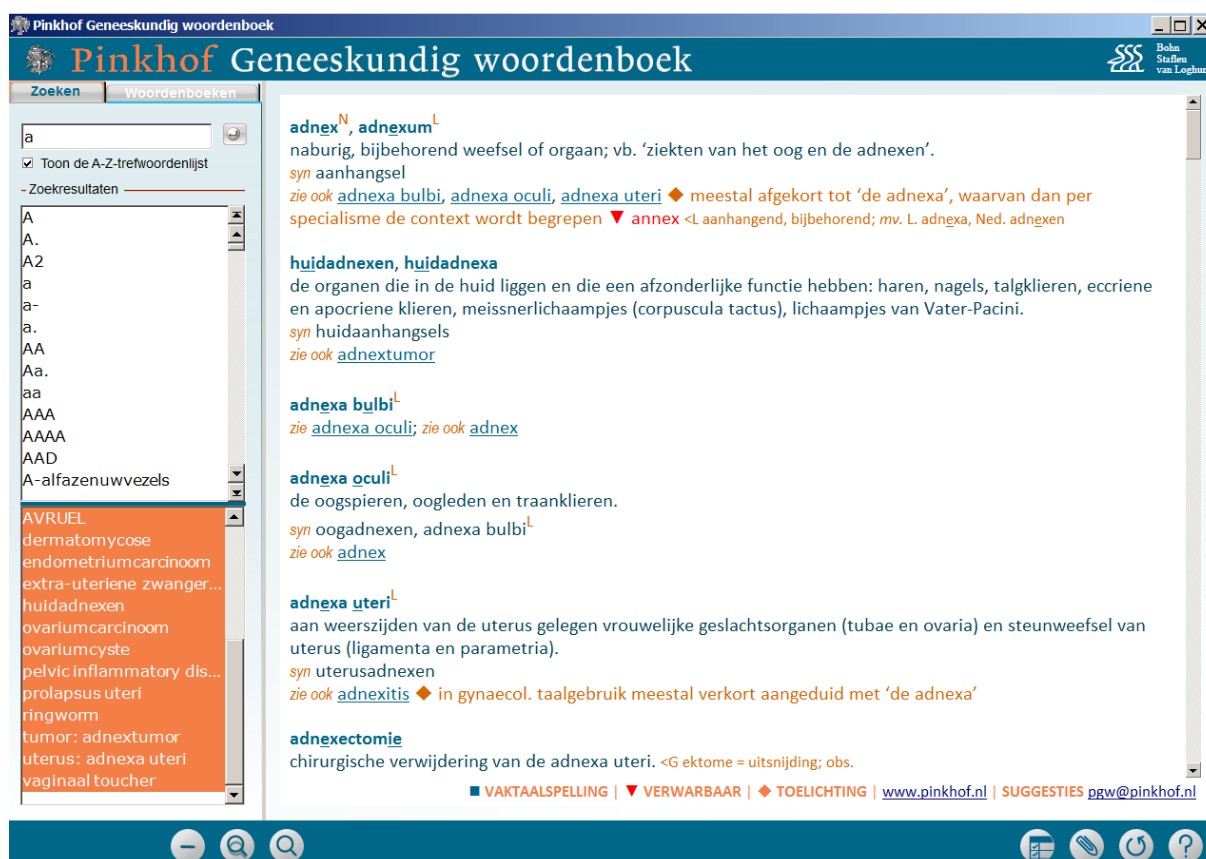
Pinkhof Geneeskundig woordenboek

Pinkhof Geneeskundig woordenboek

Bohn Stafleu van Loghum

Zoeken Woordenboeken

a

☑ Toon de A-Z-trefwoordenlijst

Zoekresultaten

A
A.
A2
a
a-
a.
AA
Aa.
aa
AAA
AAAA
AAD
A-alfazenuwvezels

AVRUEL
dermatomycose
endometriumcarcinoom
extra-uteriene zwanger...
huidadnexen
ovariumcarcinoom
ovariumcyste
pelvic inflammatory dis...
prolapsus uteri
ringworm
tumor: adnextumor
uterus: adnexa uteri
vaginaal toucher

adnex$^{N}$, adnexum$^{L}$
naburig, bijbehorend weefsel of orgaan; vb. 'ziekten van het oog en de adnexen'.
syn aanhangsel
zie ook adnexa bulbi, adnexa oculi, adnexa uteri ◆ meestal afgekort tot 'de adnexa', waarvan dan per specialisme de context wordt begrepen ▼ annex <L aanhangend, bijbehorend; mv. L. adnexa, Ned. adnexen

huidadnexen, huidadnexa
de organen die in de huid liggen en die een afzonderlijke functie hebben: haren, nagels, talgklieren, eccriene en apocriene klieren, meissnerlichaampjes (corpuscula tactus), lichaampjes van Vater-Pacini.
syn huidaanhangsels
zie ook adnextumor

adnexa bulbi$^{L}$
zie adnexa oculi; zie ook adnex

adnexa oculi$^{L}$
de oogspieren, oogleden en traanklieren.
syn oogadnexen, adnexa bulbi$^{L}$
zie ook adnex

adnexa uteri$^{L}$
aan weerszijden van de uterus gelegen vrouwelijke geslachtsorganen (tubae en ovaria) en steunweefsel van uterus (ligamenta en parametria).
syn uterusadnexen
zie ook adnexitis ◆ in gynaecol. taalgebruik meestal verkort aangeduid met 'de adnexa'

adnexectomie
chirurgische verwijdering van de adnexa uteri. <G ektome = uitsnijding; obs.

■ VAKTAALSPELLING | ▼ VERWARBAAR | ◆ TOELICHTING | www.pinkhof.nl | SUGGESTIES pgw@pinkhof.nl